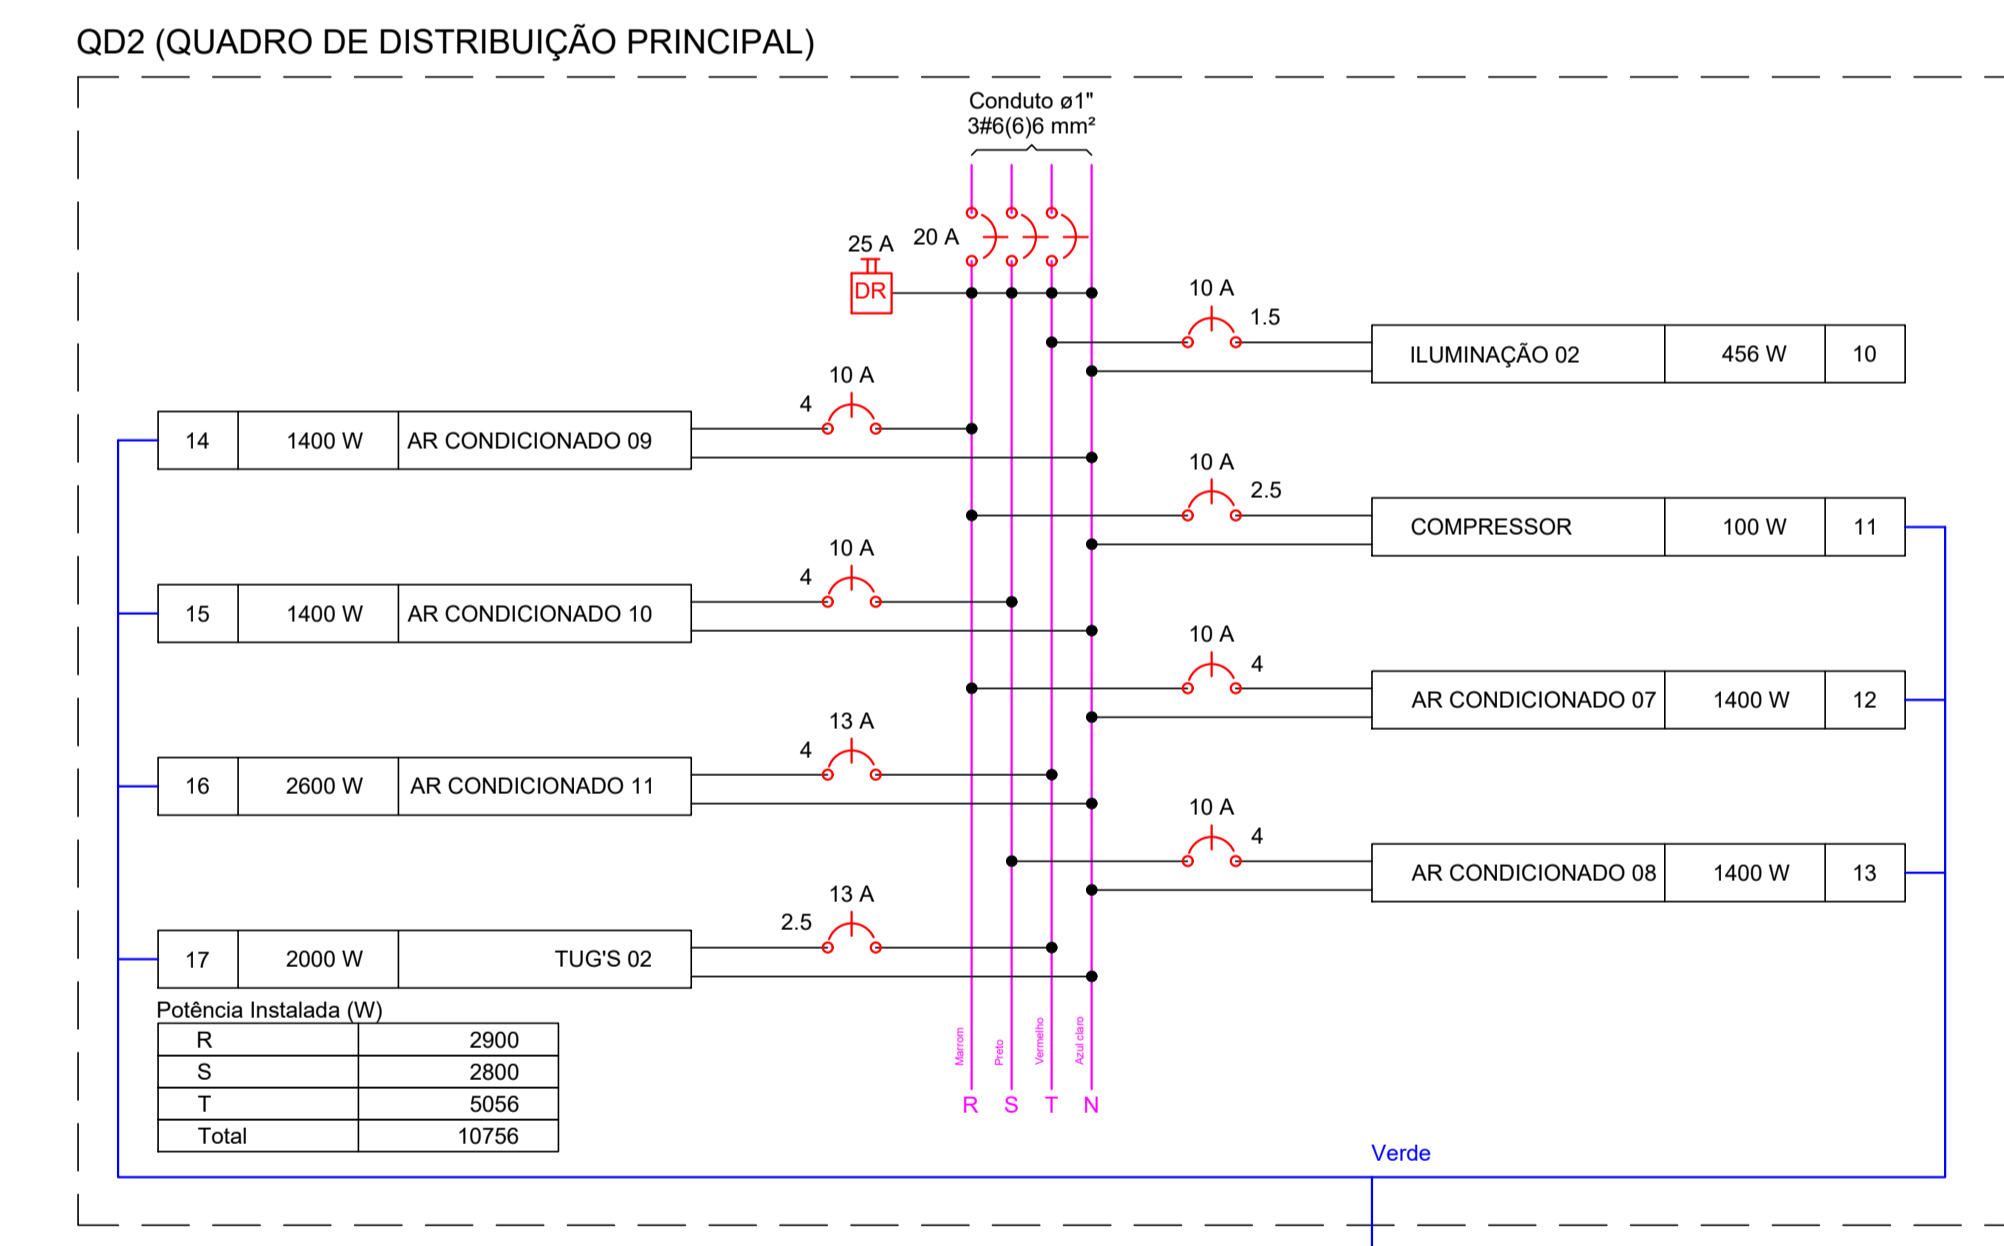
QD2 (QUADRO DE DISTRIBUIÇÃO PRINCIPAL)

Conduto ø1"
3#6(6)6 mm²

25 A
DR
20 A

10 A
1.5
| ILUMINAÇÃO 02 | 456 W | 10 |
|---|---|---|

10 A
4
| 14 | 1400 W | AR CONDICIONADO 09 |
|---|---|---|

10 A
2.5
| COMPRESSOR | 100 W | 11 |
|---|---|---|

10 A
4
| 15 | 1400 W | AR CONDICIONADO 10 |
|---|---|---|

10 A
4
| AR CONDICIONADO 07 | 1400 W | 12 |
|---|---|---|

13 A
4
| 16 | 2600 W | AR CONDICIONADO 11 |
|---|---|---|

10 A
4
| AR CONDICIONADO 08 | 1400 W | 13 |
|---|---|---|

13 A
2.5
| 17 | 2000 W | TUG'S 02 |
|---|---|---|

Potência Instalada (W)
| R | 2900 |
|---|---|
| S | 2800 |
| T | 5056 |
| Total | 10756 |

Marrom Preto Vermelho Azul claro
R S T N

Verde